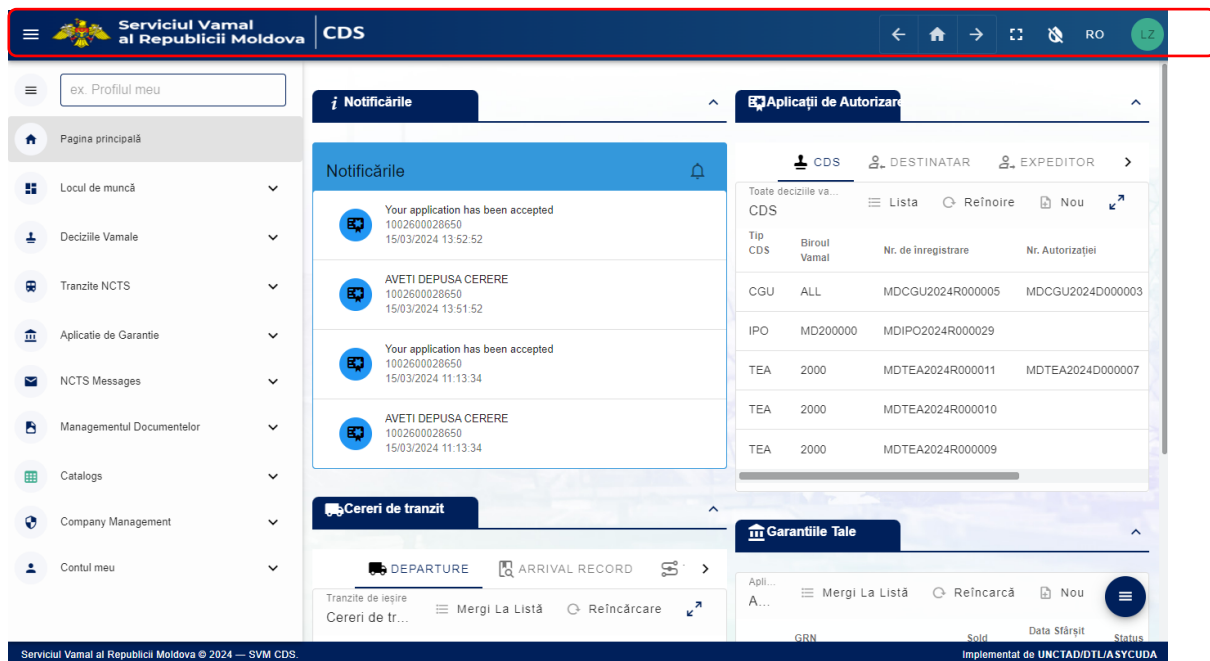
Serviciul Vamal al Republicii Moldova | CDS

RO LZ

ex. Profilul meu

Pagina principală
Locul de muncă
Deciziile Vamale
Tranzite NCTS
Aplicatie de Garantie
NCTS Messages
Managementul Documentelor
Catalogs
Company Management
Contul meu

Notificările

Notificările

Your application has been accepted
1002600028650
15/03/2024 13:52:52

AVETI DEPUSA CERERE
1002600028650
15/03/2024 13:51:52

Your application has been accepted
1002600028650
15/03/2024 11:13:34

AVETI DEPUSA CERERE
1002600028650
15/03/2024 11:13:34

Aplicații de Autorizare

CDS DESTINATAR EXPEDITOR

Toate deciziile va...
CDS

Lista Reînoire Nou

| Tip CDS | Biroul Vamal | Nr. de înregistrare | Nr. Autorizației |
|---|---|---|---|
| CGU | ALL | MDCGU2024R000005 | MDCGU2024D000003 |
| IPO | MD200000 | MDIPO2024R000029 | |
| TEA | 2000 | MDTEA2024R000011 | MDTEA2024D000007 |
| TEA | 2000 | MDTEA2024R000010 | |
| TEA | 2000 | MDTEA2024R000009 | |

Cereri de tranzit

DEPARTURE ARRIVAL RECORD

Tranzite de ieșire
Cereri de tr...

Mergi La Listă Reîncărcare

Garantiile Tale

Apli...
A...

Mergi La Listă Reîncarcă Nou

GRN Sold Data Sfârșit Status

Serviciul Vamal al Republicii Moldova © 2024 — SVM CDS.

Implementat de UNCTAD/DTL/ASYCUDA